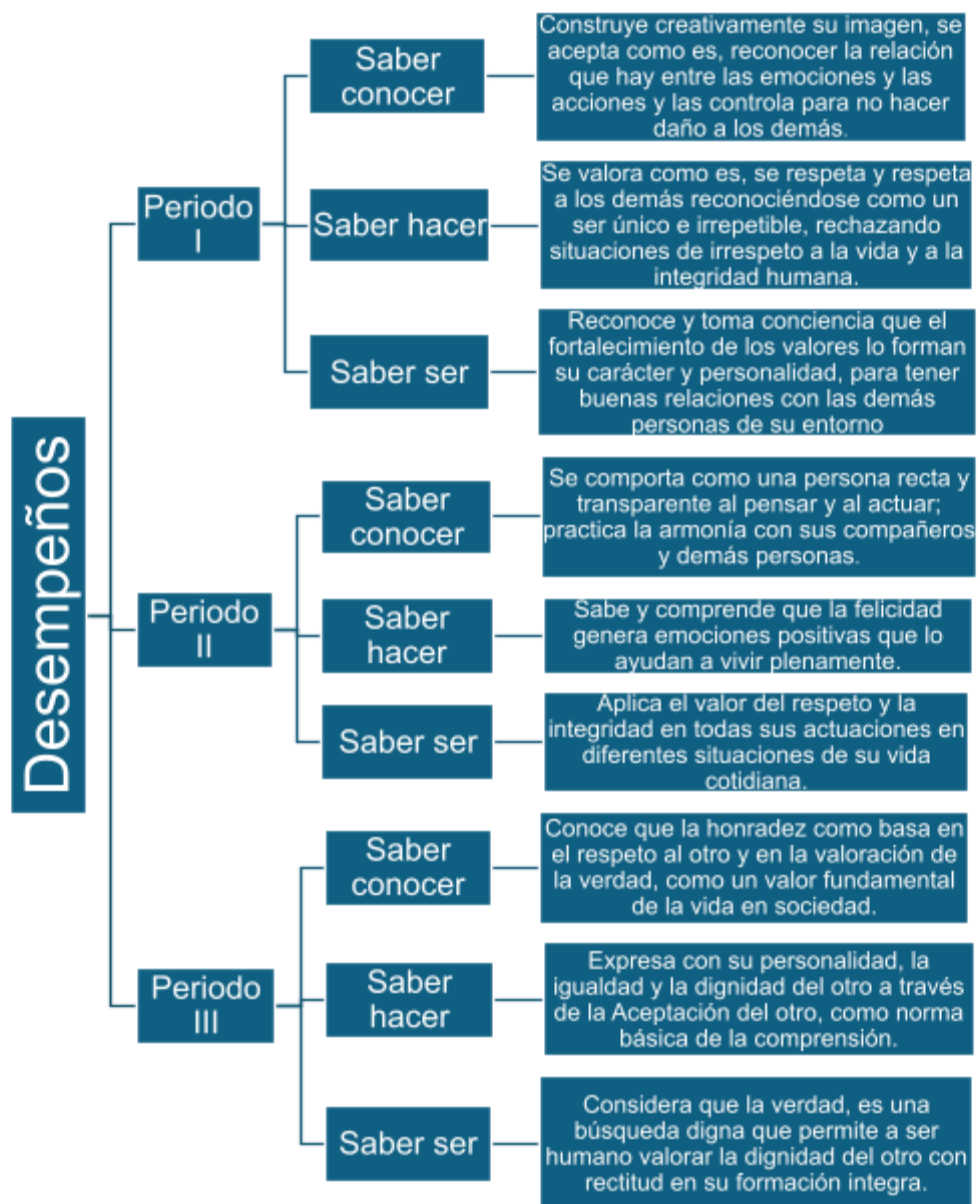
Desempeños

Periodo I

Saber conocer

Construye creativamente su imagen, se acepta como es, reconocer la relación que hay entre las emociones y las acciones y las controla para no hacer daño a los demás.

Saber hacer

Se valora como es, se respeta y respeta a los demás reconociéndose como un ser único e irrepetible, rechazando situaciones de irrespeto a la vida y a la integridad humana.

Saber ser

Reconoce y toma conciencia que el fortalecimiento de los valores lo forman su carácter y personalidad, para tener buenas relaciones con las demás personas de su entorno

Periodo II

Saber conocer

Se comporta como una persona recta y transparente al pensar y al actuar; practica la armonía con sus compañeros y demás personas.

Saber hacer

Sabe y comprende que la felicidad genera emociones positivas que lo ayudan a vivir plenamente.

Saber ser

Aplica el valor del respeto y la integridad en todas sus actuaciones en diferentes situaciones de su vida cotidiana.

Periodo III

Saber conocer

Conoce que la honradez como basa en el respeto al otro y en la valoración de la verdad, como un valor fundamental de la vida en sociedad.

Saber hacer

Expresa con su personalidad, la igualdad y la dignidad del otro a través de la Aceptación del otro, como norma básica de la comprensión.

Saber ser

Considera que la verdad, es una búsqueda digna que permite a ser humano valorar la dignidad del otro con rectitud en su formación integra.